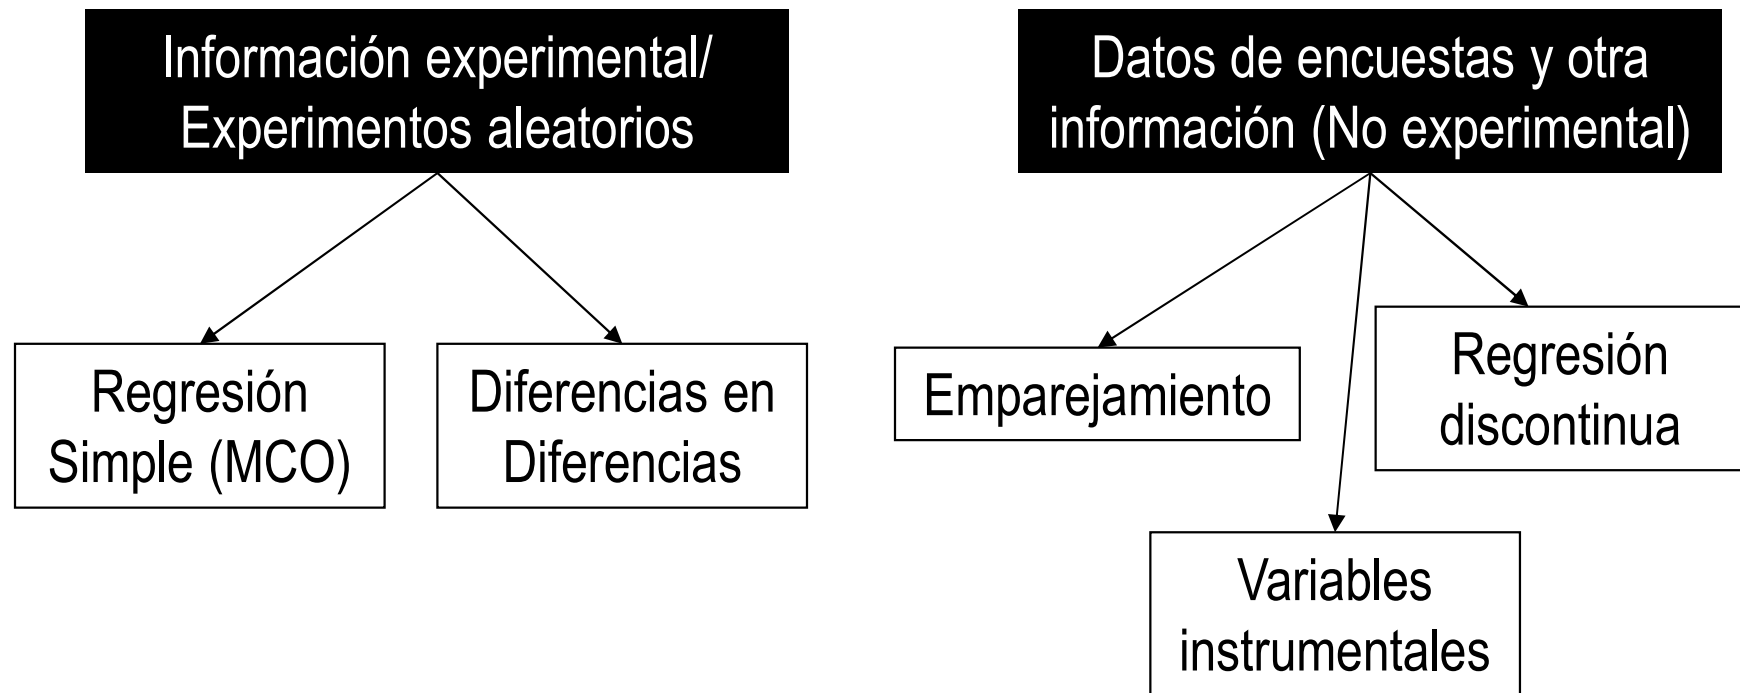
Información experimental/ Experimentos aleatorios

Regresión Simple (MCO)

Diferencias en Diferencias

Datos de encuestas y otra información (No experimental)

Emparejamiento

Regresión discontinua

Variables instrumentales